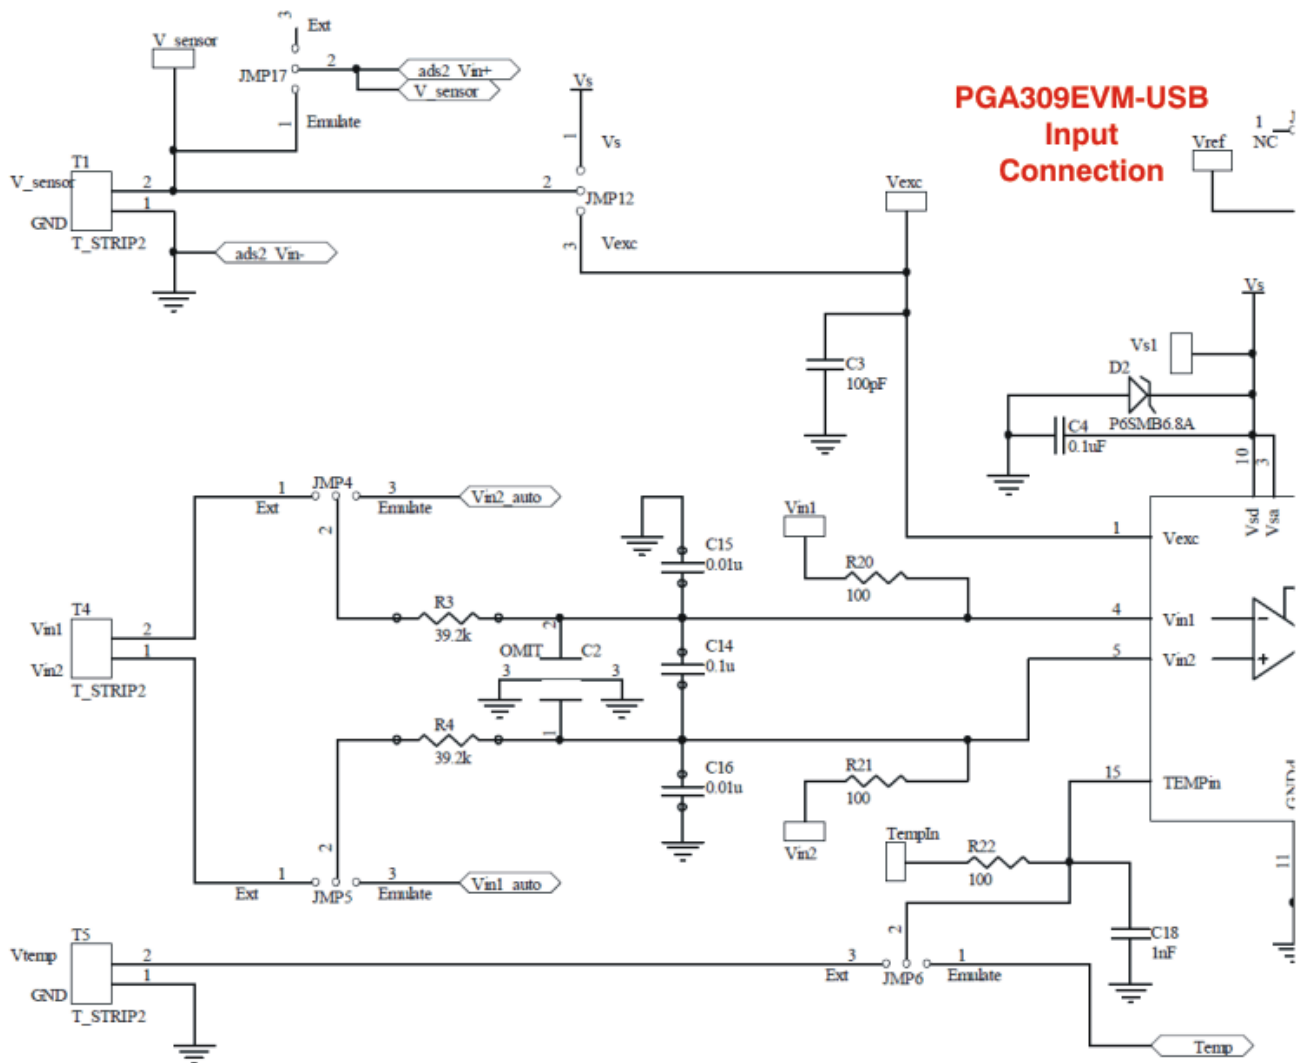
PGA309EVM-USB
Input
Connection

V_sensor
3 Ext
JMP17 2
ads2_Vin+
V_sensor
1 Emulate
Vs
1 Vs
V_sensor
T1
2
1
GND
T_STRIP2
ads2_Vin-
2
JMP12
3 Vexc
Vexc
C3
100pF
Vref
1
NC
Vs
Vs1
D2
P6SMB6.8A
C4
0.1uF
10
3
Vsd
Vsa
1 Ext
JMP4
3 Emulate
Vin2_auto
2
C15
0.01u
Vin1
R20
100
1
Vexc
T4
Vin1
Vin2
2
1
T_STRIP2
R3
39.2k
2
OMIT
C2
3
3
1
C14
0.1u
4
Vin1
5
Vin2
R4
39.2k
C16
0.01u
R21
100
Vin2
15
TEMPin
GND4
TempIn
R22
100
2
1 Ext
JMP5
3 Emulate
Vin1_auto
C18
1nF
11
T5
Vtemp
2
1
GND
T_STRIP2
3
Ext
2
JMP6
1
Emulate
Temp